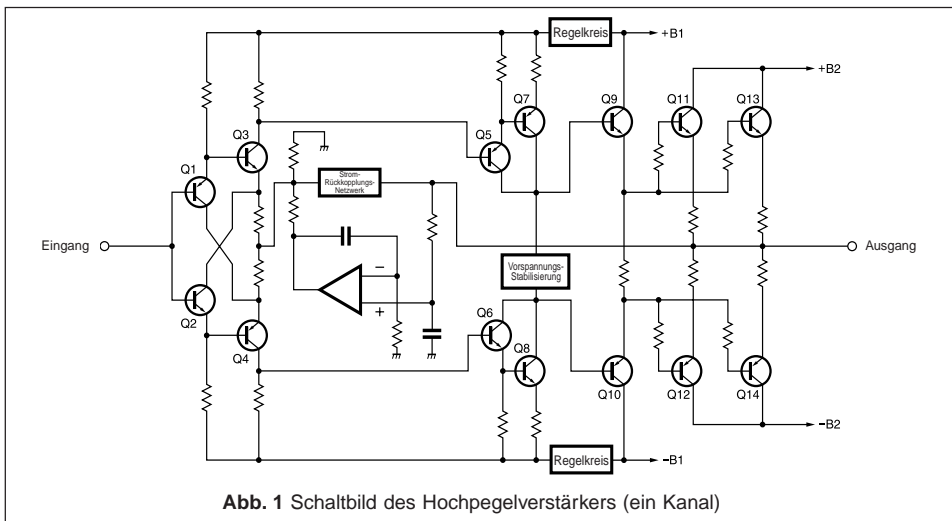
Regelkreis
+B1
+B2
Q7
Q9
Q11
Q13
Q3
Q5
Q1
Strom-Rückkopplungs-Netzwerk
Eingang
Ausgang
Vorspannungs-Stabilisierung
−
+
Q2
Q6
Q4
Q8
Q10
Q12
Q14
−B2
Regelkreis
−B1

**Abb. 1** Schaltbild des Hochpegelverstärkers (ein Kanal)